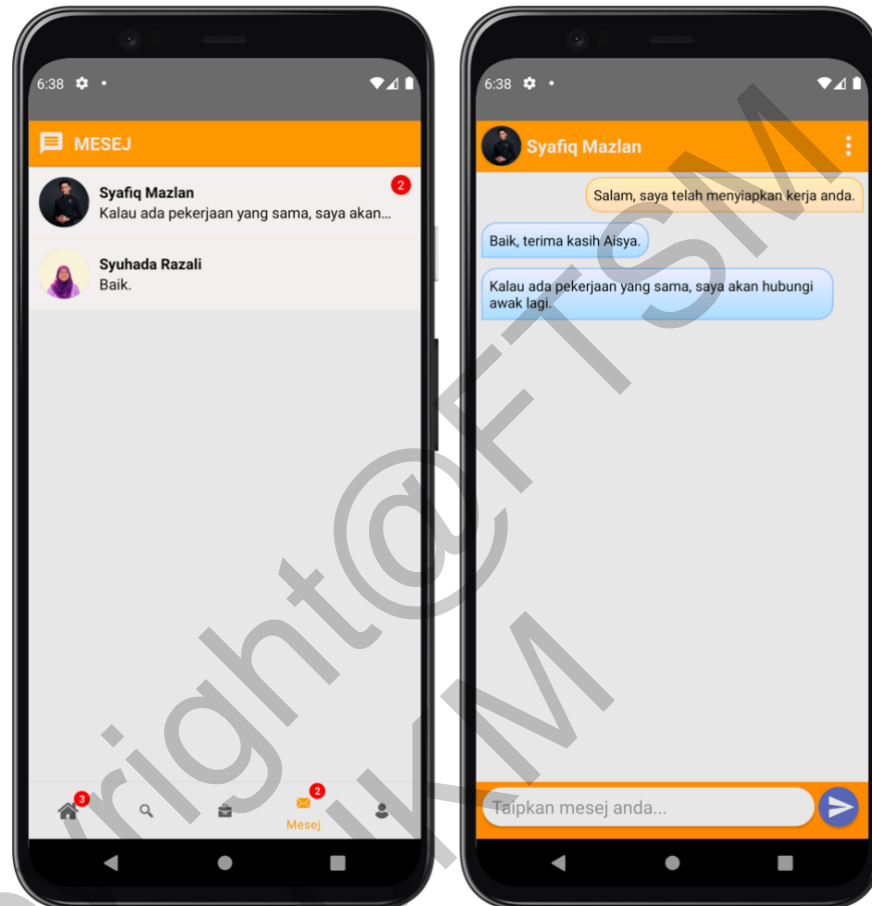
6:38

MESEJ

Syafiq Mazlan
Kalau ada pekerjaan yang sama, saya akan...
2

Syuhada Razali
Baik.

3

2
Mesej

6:38

Syafiq Mazlan

Salam, saya telah menyiapkan kerja anda.

Baik, terima kasih Aisya.

Kalau ada pekerjaan yang sama, saya akan hubungi awak lagi.

Taipkan mesej anda...

right@FTSM
UKM